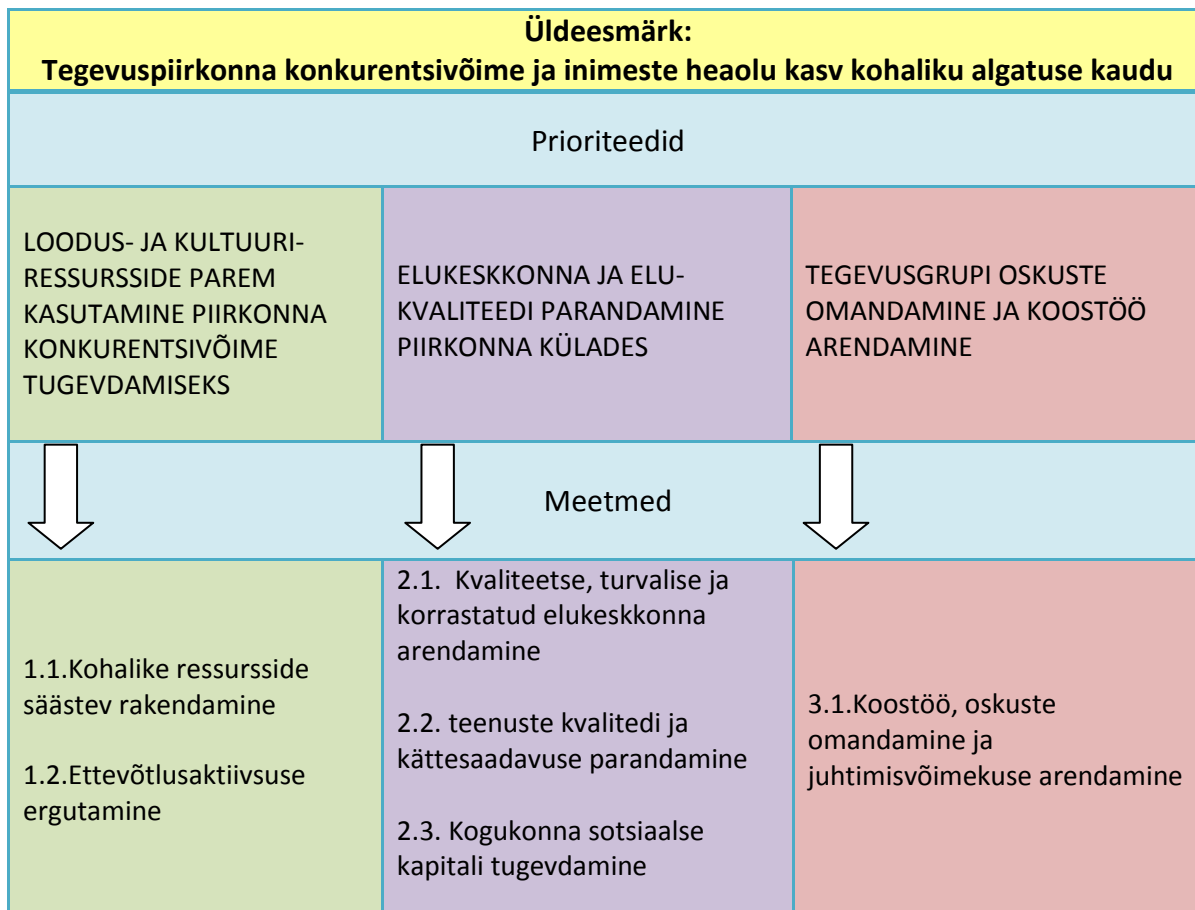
**Üldeesmärk:**
**Tegevuspiirkonna konkurentsivõime ja inimeste heaolu kasv kohaliku algatuse kaudu**

Prioriteedid

| LOODUS- JA KULTUURI-RESSURSSIDE PAREM KASUTAMINE PIIRKONNA KONKURENTSIVÕIME TUGEVDAMISEKS | ELUKESKKONNA JA ELU-KVALITEEDI PARANDAMINE PIIRKONNA KÜLADES | TEGEVUSGRUPI OSKUSTE OMANDAMINE JA KOOSTÖÖ ARENDAMINE |
|---|---|---|

Meetmed

| 1.1.Kohalike ressursside säästev rakendamine<br><br>1.2.Ettevõtlusaktiivsuse ergutamine | 2.1. Kvaliteetse, turvalise ja korrastatud elukeskkonna arendamine<br><br>2.2. teenuste kvalitedi ja kättesaadavuse parandamine<br><br>2.3. Kogukonna sotsiaalse kapitali tugevdamine | 3.1.Koostöö, oskuste omandamine ja juhtimisvõimekuse arendamine |
|---|---|---|